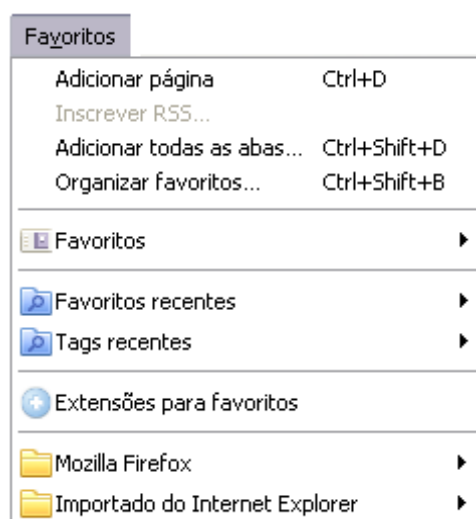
Favoritos

| | |
|---|---|
| Adicionar página | Ctrl+D |
| Inscrever RSS... | |
| Adicionar todas as abas... | Ctrl+Shift+D |
| Organizar favoritos... | Ctrl+Shift+B |

Favoritos

Favoritos recentes

Tags recentes

Extensões para favoritos

Mozilla Firefox

Importado do Internet Explorer